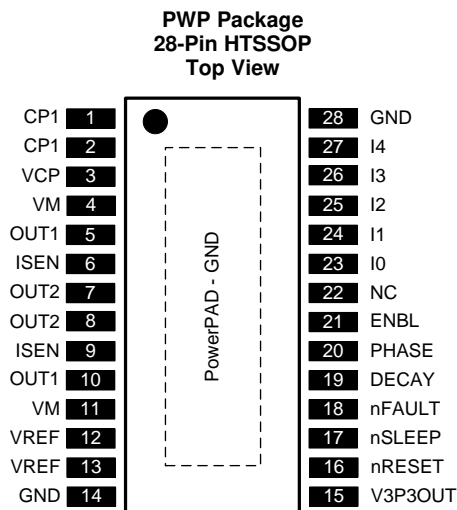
PWP Package
28-Pin HTSSOP
Top View

CP1 1
CP1 2
VCP 3
VM 4
OUT1 5
ISEN 6
OUT2 7
OUT2 8
ISEN 9
OUT1 10
VM 11
VREF 12
VREF 13
GND 14

PowerPAD - GND

28 GND
27 I4
26 I3
25 I2
24 I1
23 I0
22 NC
21 ENBL
20 PHASE
19 DECAY
18 nFAULT
17 nSLEEP
16 nRESET
15 V3P3OUT